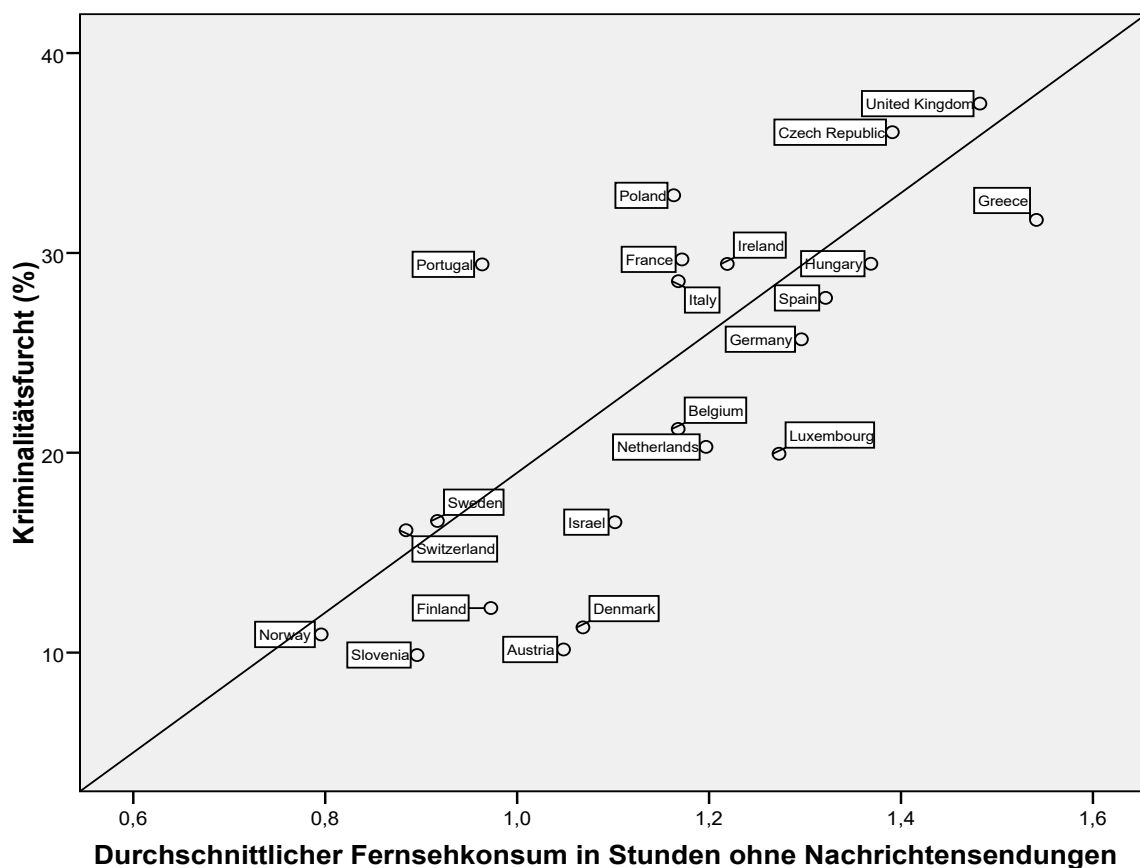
40
30
20
10

Kriminalitätsfurcht (%)

United Kingdom
Czech Republic
Greece
Poland
Portugal
France
Ireland
Hungary
Italy
Spain
Germany
Belgium
Luxembourg
Netherlands
Sweden
Israel
Switzerland
Finland
Denmark
Norway
Slovenia
Austria

0,6
0,8
1,0
1,2
1,4
1,6

Durchschnittlicher Fernsehkonsum in Stunden ohne Nachrichtensendungen